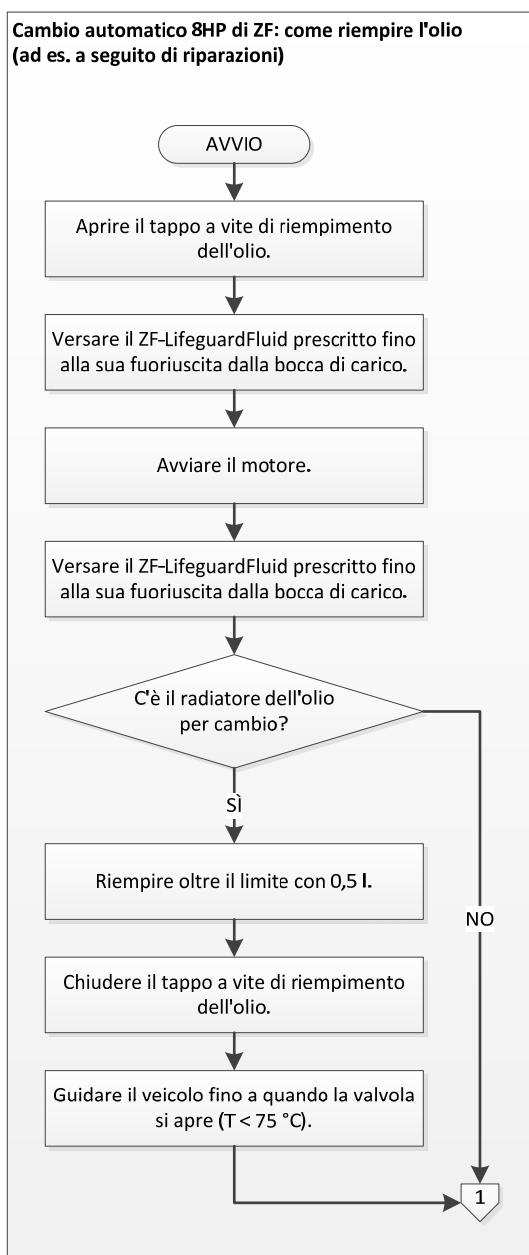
Cambio automatico 8HP di ZF: come riempire l'olio (ad es. a seguito di riparazioni)

AVVIO

Aprire il tappo a vite di riempimento dell'olio.

Versare il ZF-LifeguardFluid prescritto fino alla sua fuoriuscita dalla bocca di carico.

Avviare il motore.

Versare il ZF-LifeguardFluid prescritto fino alla sua fuoriuscita dalla bocca di carico.

C'è il radiatore dell'olio per cambio?

SÌ

NO

Riempire oltre il limite con 0,5 l.

Chiudere il tappo a vite di riempimento dell'olio.

Guidare il veicolo fino a quando la valvola si apre (T < 75 °C).

1